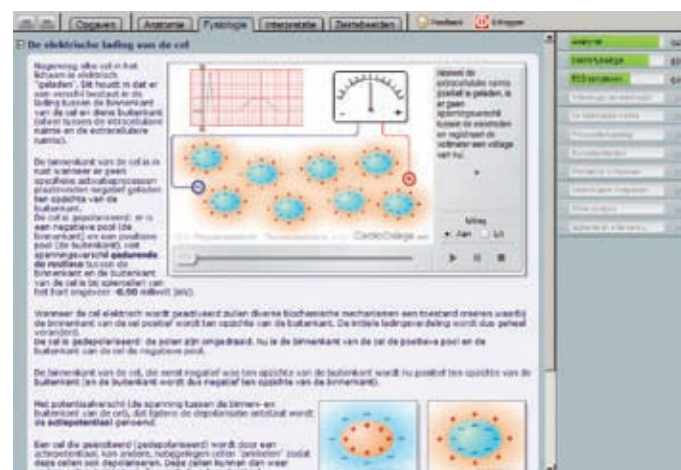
Opgaven | Anatomie | Fysiologie | Interpretatie | Ziektebeelden | Feedback | Uitloggen

De elektrische lading van de cel

Nagenoeg elke cel in het lichaam is elektrisch "geladen". Dit houdt in dat er een verschil bestaat in de lading tussen de binnenkant van de cel en diens buitenkant (ofwel tussen de intracellulaire ruimte en de extracellulaire ruimte).

De binnenkant van de cel is in rust wanneer er geen speciale activatieprocessen plaatsvinden negatief geladen ten opzichte van de buitenkant. De cel is gepolariseerd: er is een negatieve pool (de binnenkant) en een positieve pool (de buitenkant), ook spanningsverschil gedurende de rustfase tussen de binnenkant en de buitenkant van de cel is bij spiercellen van het hart ongeveer -0,90 millivolt (mV).

Doordat de extracellulaire ruimte positief is geladen, is er geen spanningsverschil tussen de elektroden en registreert de voltmeter een voltage van nul.

Uitleg
Aan Uit

CardioCollege

Wanneer de cel elektrisch wordt geactiveerd zullen diverse biochemische mechanismen een toestand creëren waarbij de binnenkant van de cel positief wordt ten opzichte van de buitenkant. De initiële ladingverdeling wordt dus geheel omgedraaid.
De cel is gedepolariseerd: de polen zijn omgedraaid. Nu is de binnenkant van de cel de positieve pool en de buitenkant van de cel de negatieve pool.

De binnenkant van de cel, die eerst negatief was ten opzichte van de buitenkant wordt nu positief ten opzichte van de buitenkant (en de buitenkant wordt dus negatief ten opzichte van de binnenkant).

Het potentiaalverschil (de spanning tussen de binnen- en buitenkant van de cel), dat tijdens de depolarisatie ontstaat wordt de actiepotentiaal genoemd.

Een cel die geactiveerd (gedepolariseerd) wordt door een actiepotentiaal, kan andere, nabijgelegen cellen "prikkelen" zodat deze cellen ook depolariseren. Deze cellen kunnen dan weer

Anatomie
Elektrofysiologie
ECG-principes
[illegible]
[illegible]
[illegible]
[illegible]
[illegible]
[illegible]
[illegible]
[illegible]